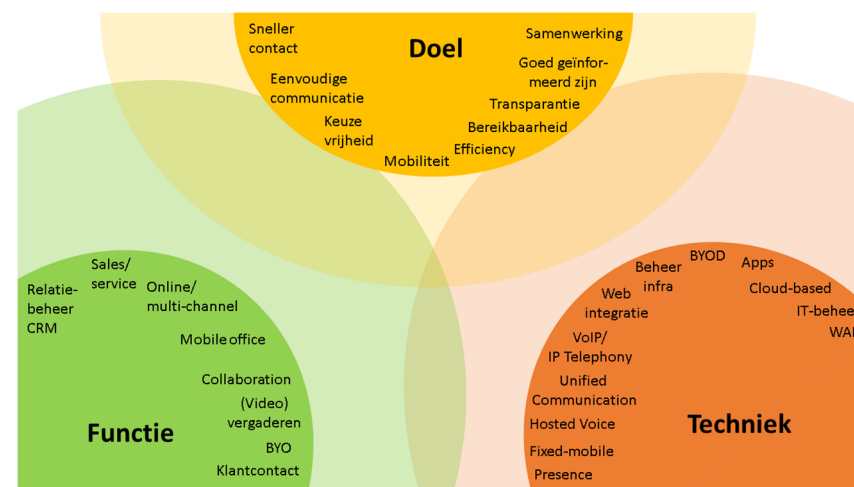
Doel

Sneller contact

Samenwerking

Goed geïnformeerd zijn

Eenvoudige communicatie

Transparantie

Keuze vrijheid

Bereikbaarheid

Mobiliteit

Efficiency

Functie

Relatiebeheer CRM

Sales/ service

Online/ multi-channel

Mobile office

Collaboration

(Video) vergaderen

BYO

Klantcontact

Techniek

Beheer infra

BYOD

Apps

Web integratie

Cloud-based

IT-behee

WA

VoIP/ IP Telephony

Unified Communication

Hosted Voice

Fixed-mobile

Presence